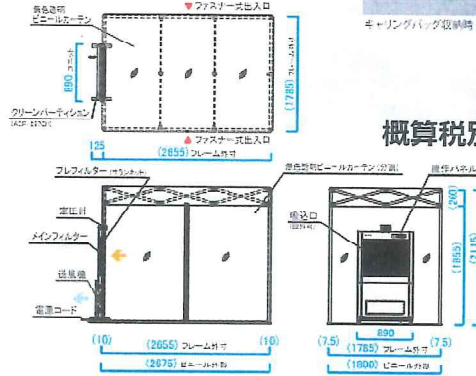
長色透明
ビニールカーテン
▼ファスナー式出入口
キャリングバッグ収納時
890
クリーンパーティション
(ASP-8570)
(1785) フレーム外寸
▲ファスナー式出入口
125
(2655) フレーム外寸
概算税別
プレフィルター
定圧計
メインフィルター
送風機
電源コード
橙色透明ビニールカーテン(分割)
吸込口
操作パネル
(200)
(1855)
(2115)
890
(10)
(2655) フレーム外寸
(10)
(2675) ビニール外寸
(7.5)
(1785) フレーム外寸
(7.5)
(1800) ビニール外寸